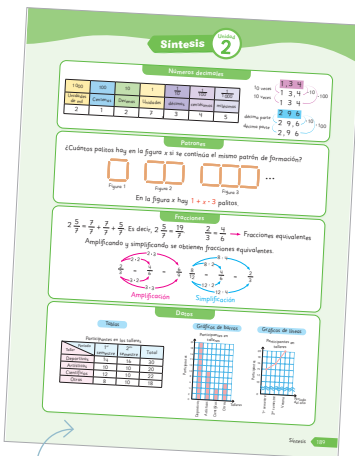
Síntesis Unidad 2

Números decimales

| 1000 Unidades de mil | 100 Centenas | 10 Decenas | 1 Unidades | $\frac{1}{10}$ décimos | $\frac{1}{100}$ centésimos | $\frac{1}{1000}$ milésimos |
|---|---|---|---|---|---|---|
| 2 | 1 | 2 | 7 | 3 | 4 | 5 |

1, 3, 4
10 veces
1, 3, 4
10 veces
1 3 4
·10
·10
2, 9, 6
décima parte
2, 9, 6
décima parte
2, 9, 6
:10
:10

Patrones

¿Cuántos palitos hay en la figura x si se continúa el mismo patrón de formación?

Figura 1 Figura 2 Figura 3 ...

En la figura x hay 1 + x · 3 palitos.

Fracciones

$2\frac{5}{7} = \frac{7}{7} + \frac{7}{7} + \frac{5}{7}$ Es decir, $2\frac{5}{7} = \frac{19}{7}$  $\frac{2}{3} = \frac{4}{6}$ Fracciones equivalentes

Amplificando y simplificando se obtienen fracciones equivalentes.

$\frac{2}{3} = \frac{8}{12}$  $\frac{8}{12} = \frac{2}{3}$

2 · 4
3 · 4
8 : 4
12 : 4

Amplificación Simplificación

Datos

Tablas

Participantes en los talleres

| Grupo / Taller | 1° semestre | 2° semestre | Total |
|---|---|---|---|
| Deportivo | 14 | 16 | 30 |
| Artístico | 10 | 10 | 20 |
| Científico | 12 | 10 | 22 |
| Otros | 8 | 10 | 18 |

Gráfico de barras
Participantes en los talleres

Gráfico de líneas
Participantes en talleres

Síntesis 189